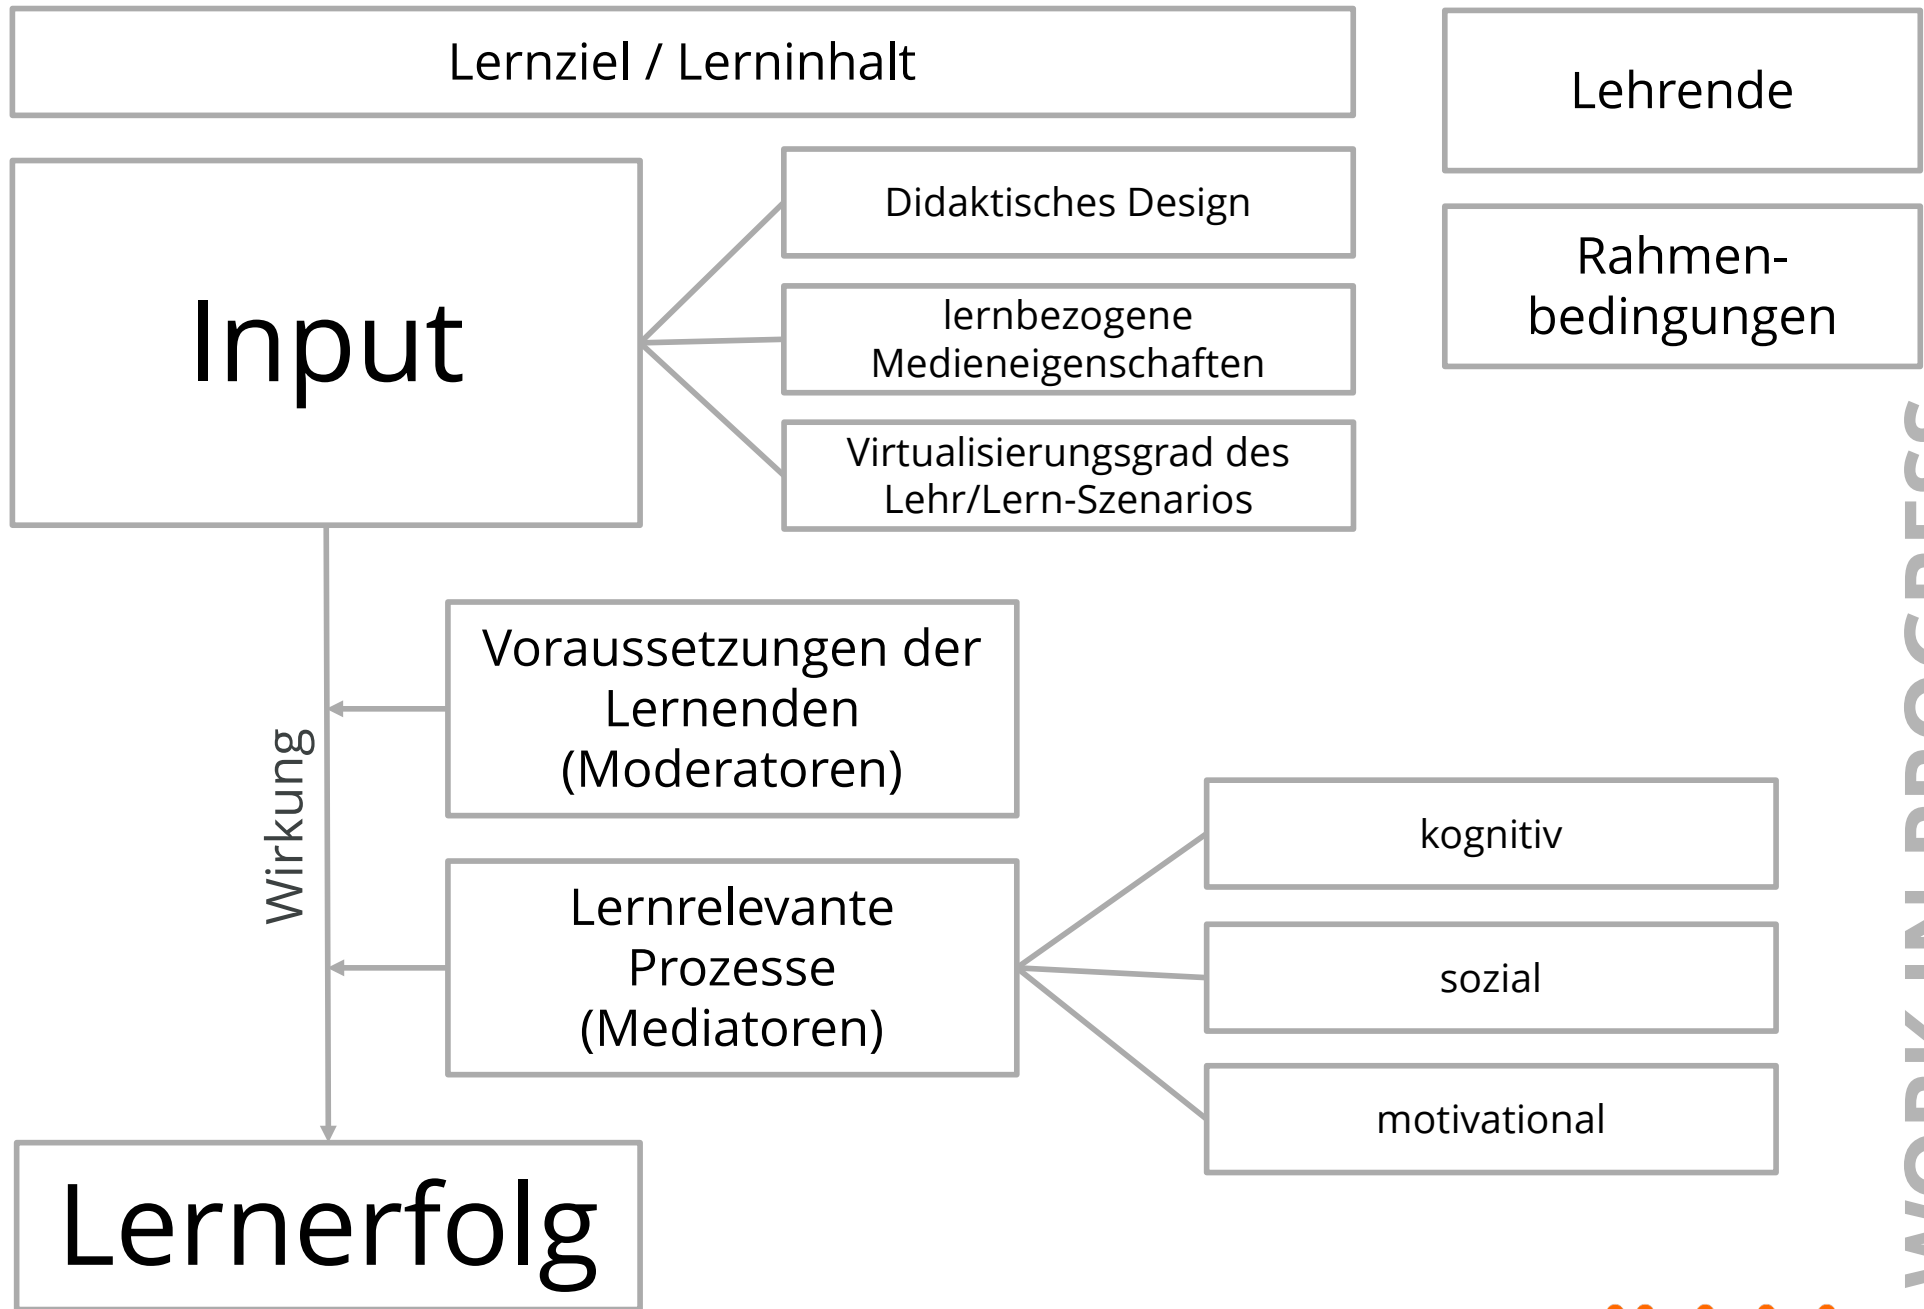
Lernziel / Lerninhalt

Lehrende

Input

Didaktisches Design

lernbezogene Medieneigenschaften

Virtualisierungsgrad des Lehr/Lern-Szenarios

Rahmen-bedingungen

Voraussetzungen der Lernenden (Moderatoren)

Wirkung

Lernrelevante Prozesse (Mediatoren)

kognitiv

sozial

motivational

Lernerfolg

WORK IN PROGRESS